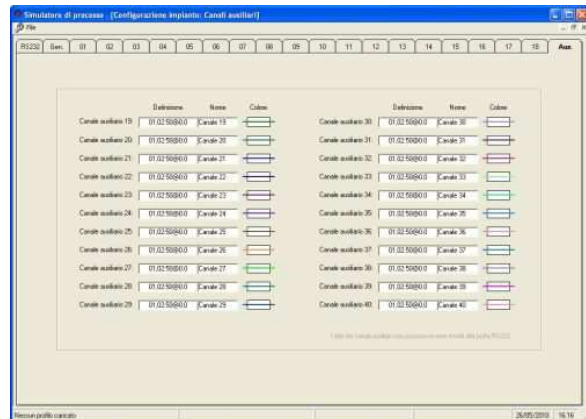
Simulatore di processo - [Configurazione impianto: Canali ausiliari]

File

RS232 | Gen. | 01 | 02 | 03 | 04 | 05 | 06 | 07 | 08 | 09 | 10 | 11 | 12 | 13 | 14 | 15 | 16 | 17 | 18 | Aux.

| | Definizione | Nome | Colore |
|---|---|---|---|
| Canale ausiliario 19: | 01.02.58@0.0 | Canale 19 | |
| Canale ausiliario 20: | 01.02.58@0.0 | Canale 20 | |
| Canale ausiliario 21: | 01.02.58@0.0 | Canale 21 | |
| Canale ausiliario 22: | 01.02.58@0.0 | Canale 22 | |
| Canale ausiliario 23: | 01.02.58@0.0 | Canale 23 | |
| Canale ausiliario 24: | 01.02.58@0.0 | Canale 24 | |
| Canale ausiliario 25: | 01.02.58@0.0 | Canale 25 | |
| Canale ausiliario 26: | 01.02.58@0.0 | Canale 26 | |
| Canale ausiliario 27: | 01.02.58@0.0 | Canale 27 | |
| Canale ausiliario 28: | 01.02.58@0.0 | Canale 28 | |
| Canale ausiliario 29: | 01.02.58@0.0 | Canale 29 | |

| | Definizione | Nome | Colore |
|---|---|---|---|
| Canale ausiliario 30: | 01.02.58@0.0 | Canale 30 | |
| Canale ausiliario 31: | 01.02.58@0.0 | Canale 31 | |
| Canale ausiliario 32: | 01.02.58@0.0 | Canale 32 | |
| Canale ausiliario 33: | 01.02.58@0.0 | Canale 33 | |
| Canale ausiliario 34: | 01.02.58@0.0 | Canale 34 | |
| Canale ausiliario 35: | 01.02.58@0.0 | Canale 35 | |
| Canale ausiliario 36: | 01.02.58@0.0 | Canale 36 | |
| Canale ausiliario 37: | 01.02.58@0.0 | Canale 37 | |
| Canale ausiliario 38: | 01.02.58@0.0 | Canale 38 | |
| Canale ausiliario 39: | 01.02.58@0.0 | Canale 39 | |
| Canale ausiliario 40: | 01.02.58@0.0 | Canale 40 | |

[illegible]

Nessun profilo caricato | 26/05/2010 | 16:16